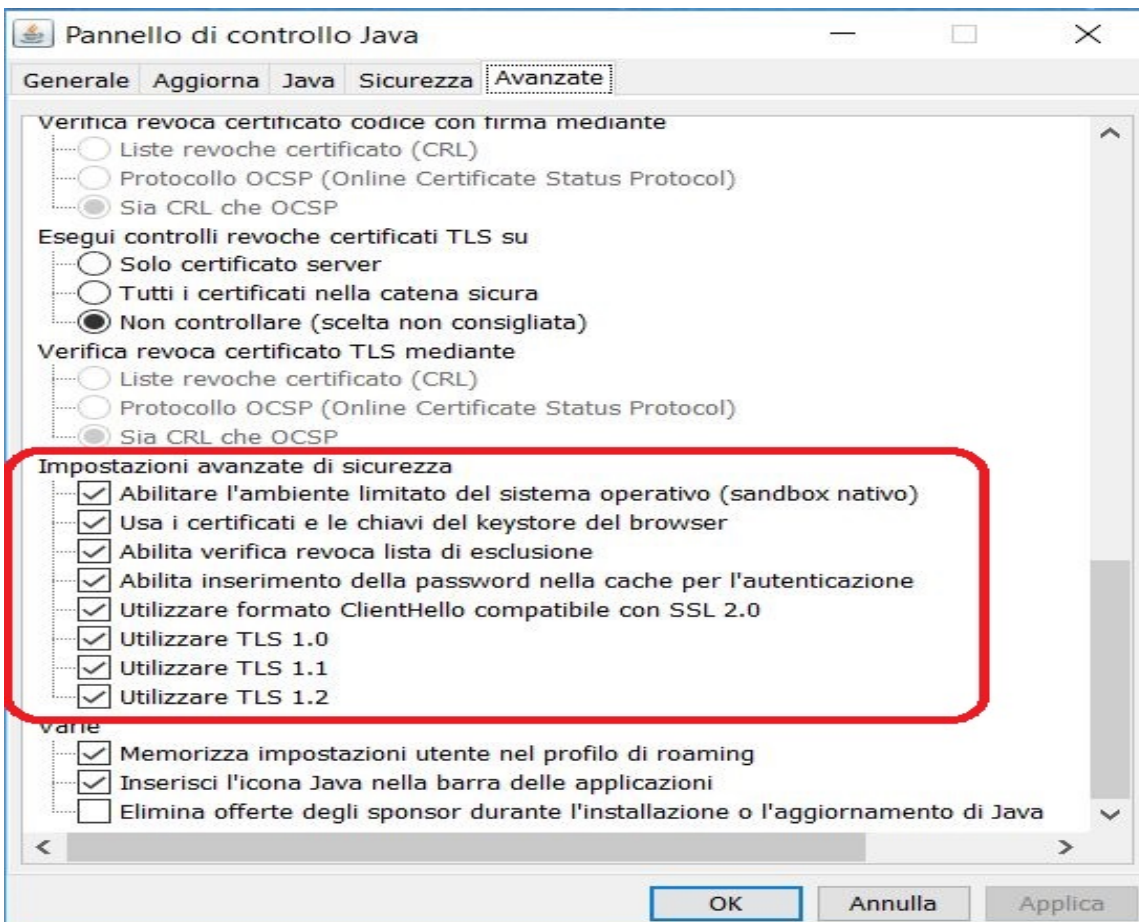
Pannello di controllo Java

Generale | Aggiorna | Java | Sicurezza | Avanzate

Verifica revoca certificato codice con firma mediante
Liste revoche certificato (CRL)
Protocollo OCSP (Online Certificate Status Protocol)
Sia CRL che OCSP
Esegui controlli revoche certificati TLS su
Solo certificato server
Tutti i certificati nella catena sicura
Non controllare (scelta non consigliata)
Verifica revoca certificato TLS mediante
Liste revoche certificato (CRL)
Protocollo OCSP (Online Certificate Status Protocol)
Sia CRL che OCSP
Impostazioni avanzate di sicurezza
Abilitare l'ambiente limitato del sistema operativo (sandbox nativo)
Usa i certificati e le chiavi del keystore del browser
Abilita verifica revoca lista di esclusione
Abilita inserimento della password nella cache per l'autenticazione
Utilizzare formato ClientHello compatibile con SSL 2.0
Utilizzare TLS 1.0
Utilizzare TLS 1.1
Utilizzare TLS 1.2
Varie
Memorizza impostazioni utente nel profilo di roaming
Inserisci l'icona Java nella barra delle applicazioni
Elimina offerte degli sponsor durante l'installazione o l'aggiornamento di Java

OK | Annulla | Applica